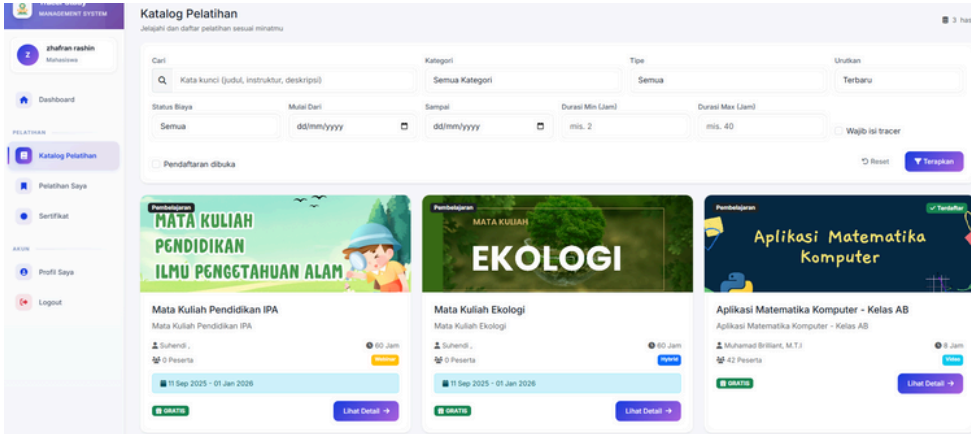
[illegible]
MANAGEMENT SYSTEM

Katalog Pelatihan
Jelajahi dan daftar pelatihan sesuai minatmu

3 has

Z
zhafran rashin
Mahasiswa

Dashboard

PELATIHAN

Katalog Pelatihan

Pelatihan Saya

Sertifikat

AKUN

Profil Saya

Logout

Cari
Kata kunci (judul, instruktur, deskripsi)

Kategori
Semua Kategori

Tipe
Semua

Urutkan
Terbaru

Status Biaya
Semua

Mulai Dari
dd/mm/yyyy

Sampai
dd/mm/yyyy

Durasi Min (Jam)
mis. 2

Durasi Max (Jam)
mis. 40

Wajib isi tracer

Pendaftaran dibuka

Reset

Terapkan

Pembelajaran
MATA KULIAH PENDIDIKAN ILMU PENGETAHUAN ALAM

Mata Kuliah Pendidikan IPA
Mata Kuliah Pendidikan IPA
Suhendi ,
60 Jam
0 Peserta
Webinar
11 Sep 2025 - 01 Jan 2026
GRATIS
Lihat Detail →

Pembelajaran
MATA KULIAH
EKOLOGI

Mata Kuliah Ekologi
Mata Kuliah Ekologi
Suhendi ,
60 Jam
0 Peserta
Hybrid
11 Sep 2025 - 01 Jan 2026
GRATIS
Lihat Detail →

Pembelajaran
Terdaftar
Aplikasi Matematika Komputer

Aplikasi Matematika Komputer - Kelas AB
Aplikasi Matematika Komputer - Kelas AB
Muhamad Brilliant, M.T.I
8 Jam
42 Peserta
Video
GRATIS
Lihat Detail →